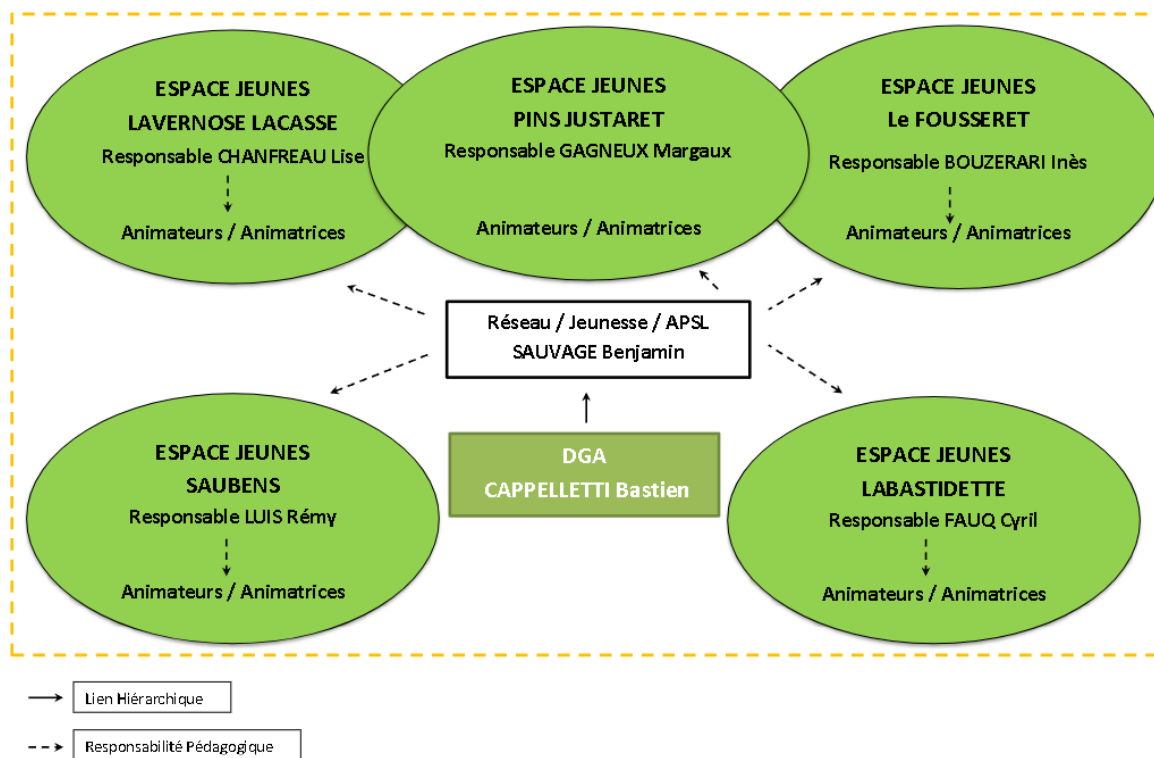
ESPACE JEUNES
LAVERNOSE LACASSE
Responsable CHANFREAU Lise
Animateurs / Animatrices

ESPACE JEUNES
PINS JUSTARET
Responsable GAGNEUX Margaux
Animateurs / Animatrices

ESPACE JEUNES
Le FOUSSERET
Responsable BOUZERARI Inès
Animateurs / Animatrices

Réseau / Jeunesse / APSL
SAUVAGE Benjamin

ESPACE JEUNES
SAUBENS
Responsable LUIS Rémy
Animateurs / Animatrices

DGA
CAPPELLETTI Bastien

ESPACE JEUNES
LABASTIDETTE
Responsable FAUQ Cyril
Animateurs / Animatrices

Lien Hiérarchique

Responsabilité Pédagogique